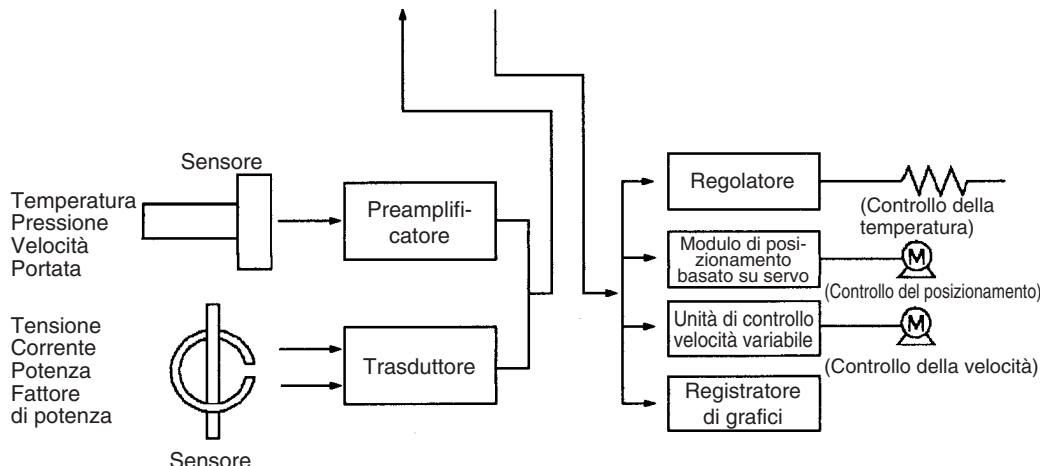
Sensore

Temperatura
Pressione
Velocità
Portata

Tensione
Corrente
Potenza
Fattore
di potenza

Sensore

Preamplificatore

Trasduttore

Regolatore

(Controllo della temperatura)

Modulo di posizionamento basato su servo

M

(Controllo del posizionamento)

Unità di controllo velocità variabile

M

(Controllo della velocità)

Registratore di grafici